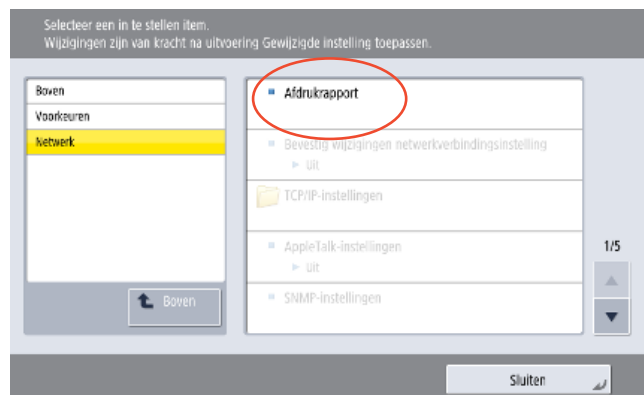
Selecteer een in te stellen item.
Wijzigingen zijn van kracht na uitvoering Gewijzigde instelling toepassen.

Boven
Voorkeuren
Netwerk

Boven

Afdrukrapport

Bevestig wijzigingen netwerkverbindingsinstelling
► Uit

TCP/IP-instellingen

AppleTalk-instellingen
► Uit

SNMP-instellingen

1/5

Sluiten